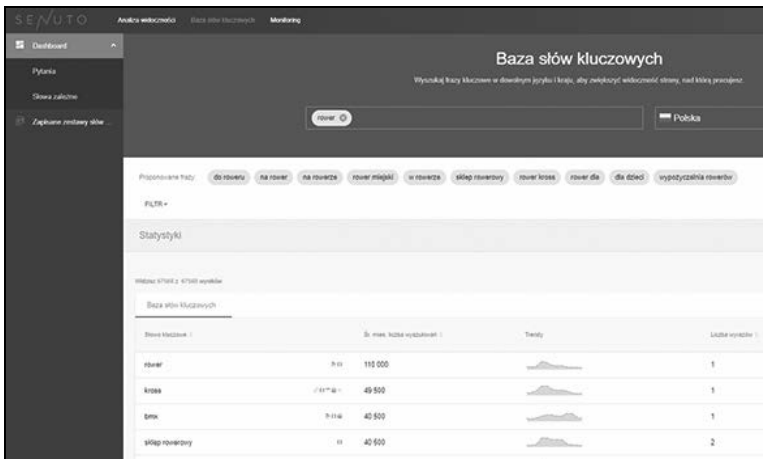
SENUTO Analiza widoczności Baza słów kluczowych Monitoring

Dashboard

Pytania

Słowa zależne

Zapisane zestawy słów

Baza słów kluczowych

Wyszukaj frazy kluczowe w dowolnym języku i kraju, aby zwiększyć widoczność strony, nad którą pracujesz.

rower

Polska

Proponowane frazy: do roweru na rower na rowerze rower miejski w rowerze sklep rowerowy rower kross rower dla dla dzieci wypożyczalnia rowerów

FILTR

Statystyki

Widzisz 47946 z 47946 wyników

Baza słów kluczowych

| Słowa kluczowe | | Śr. mies. liczba wyszukiwań | Trendy | Liczba wyrazów |
|---|---|---|---|---|
| rower | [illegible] | 110 000 | | 1 |
| kross | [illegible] | 49 500 | | 1 |
| bmx | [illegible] | 40 500 | | 1 |
| sklep rowerowy | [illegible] | 40 500 | | 2 |